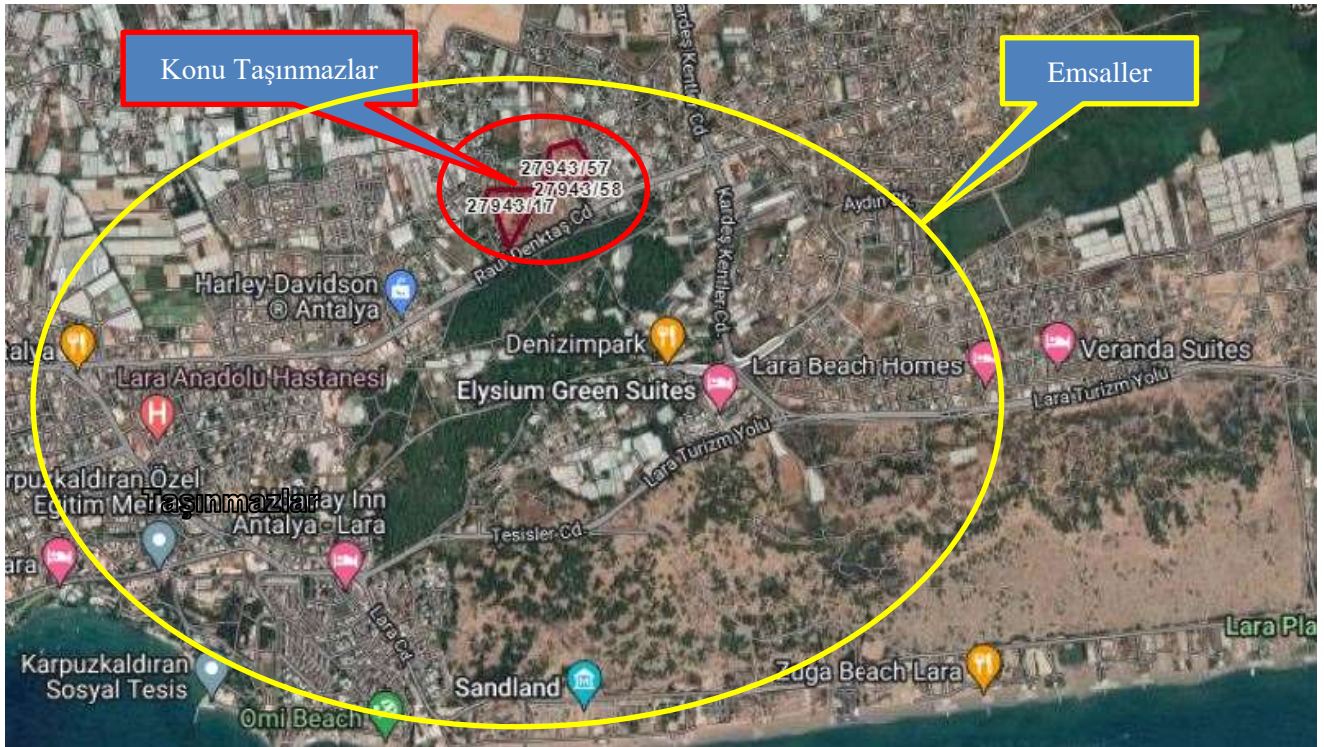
Konu Taşınmazlar

Emsaller

27943/57
27943/58
27943/17

Kardeş Kentler Cd

Rauf Denktaş Cd

Aydın Sk.

Harley-Davidson Antalya

talya

Denizimpark

Kardeş Kentler Cd

Lara Beach Homes

Veranda Suites

Lara Anadolu Hastanesi

Elysium Green Suites

Lara Turizm Yolu

Lara Turizm Yolu

Karpuzkaldıran Özel Eğitim Me

Taşınmazlar

ay Inn Antalya - Lara

Tesisler Cd.

ara

Lara Cd.

Lara Pla

Karpuzkaldıran Sosyal Tesis

Sandland

Zuga Beach Lara

Omi Beach